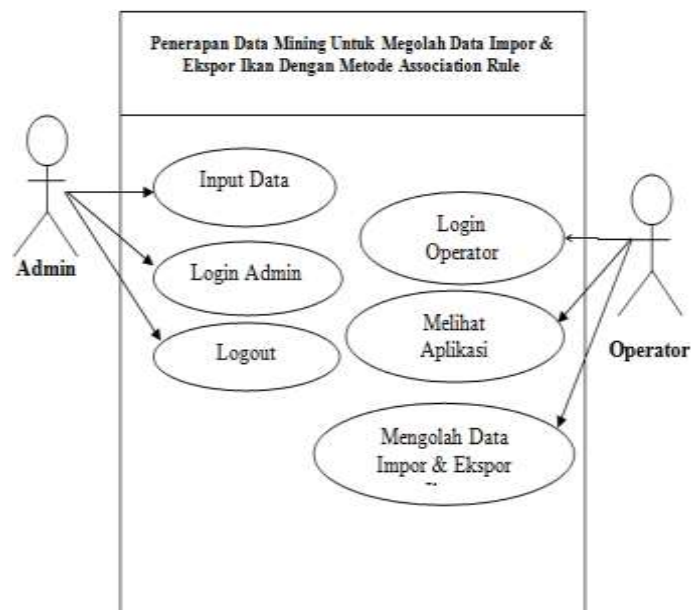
Penerapan Data Mining Untuk Megolah Data Impor & Ekspor Ikan Dengan Metode Association Rule

Admin

Input Data

Login Admin

Logout

Login Operator

Melihat Aplikasi

Mengolah Data Impor & Ekspor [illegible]

Operator